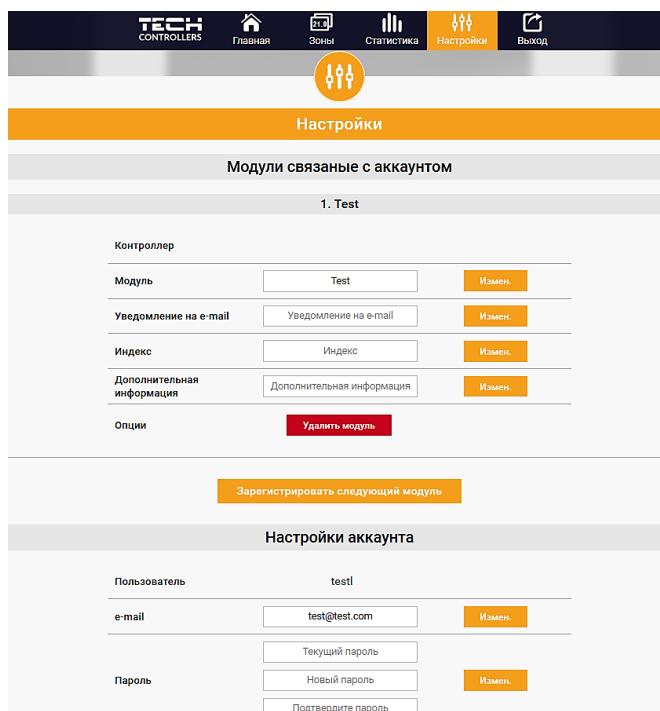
TECH CONTROLLERS

Главная

21.8

Зоны

Статистика

Настройки

Выход

Настройки

Модули связаные с аккаунтом

1. Test

Контроллер

Модуль | Test | Измен.

Уведомление на e-mail | Уведомление на e-mail | Измен.

Индекс | Индекс | Измен.

Дополнительная информация | Дополнительная информация | Измен.

Опции | Удалить модуль

Зарегистрировать следующий модуль

Настройки аккаунта

Пользователь | testl

e-mail | test@test.com | Измен.

Пароль | Текущий пароль | Новый пароль | Подтвердите пароль | Измен.